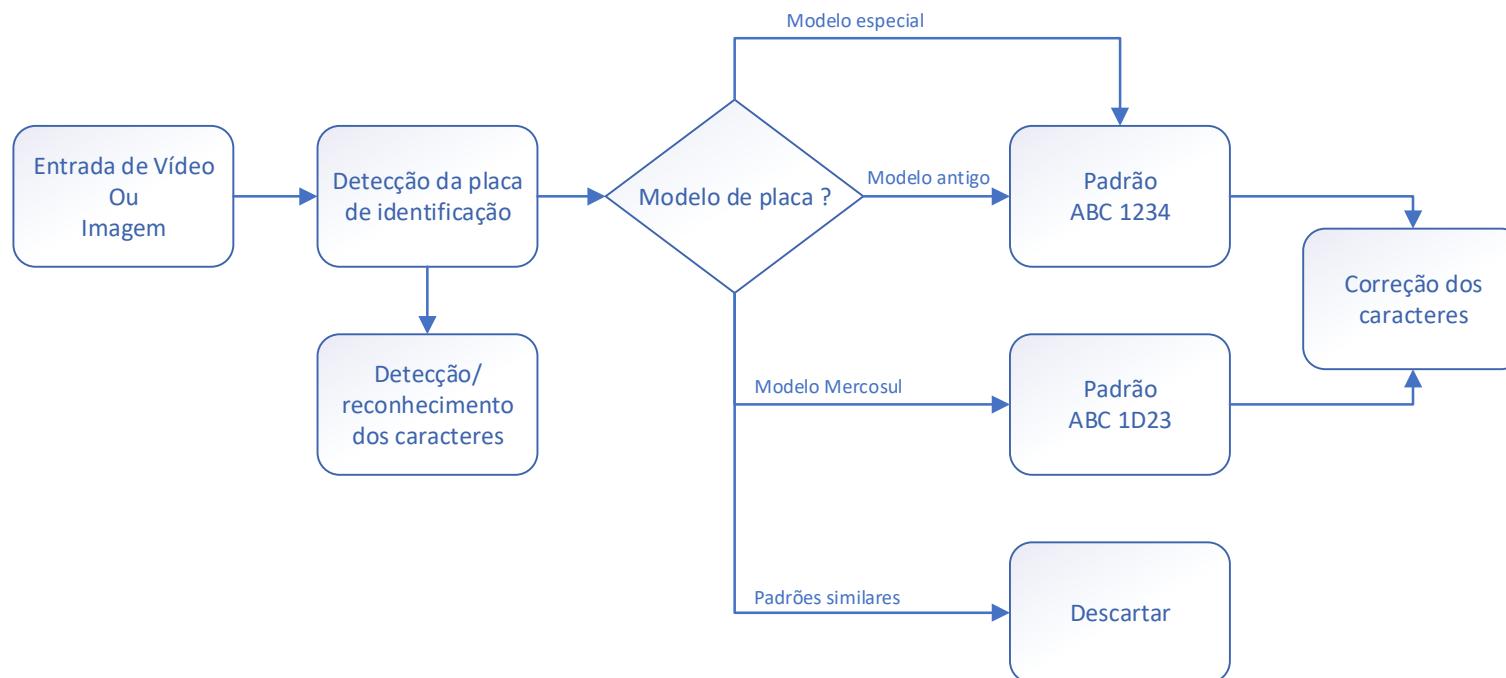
Entrada de Vídeo
Ou
Imagem

Detecção da placa de identificação

Detecção/
reconhecimento
dos caracteres

Modelo de placa ?

Modelo especial

Modelo antigo

Padrão
ABC 1234

Modelo Mercosul

Padrão
ABC 1D23

Padrões similares

Descartar

Correção dos caracteres